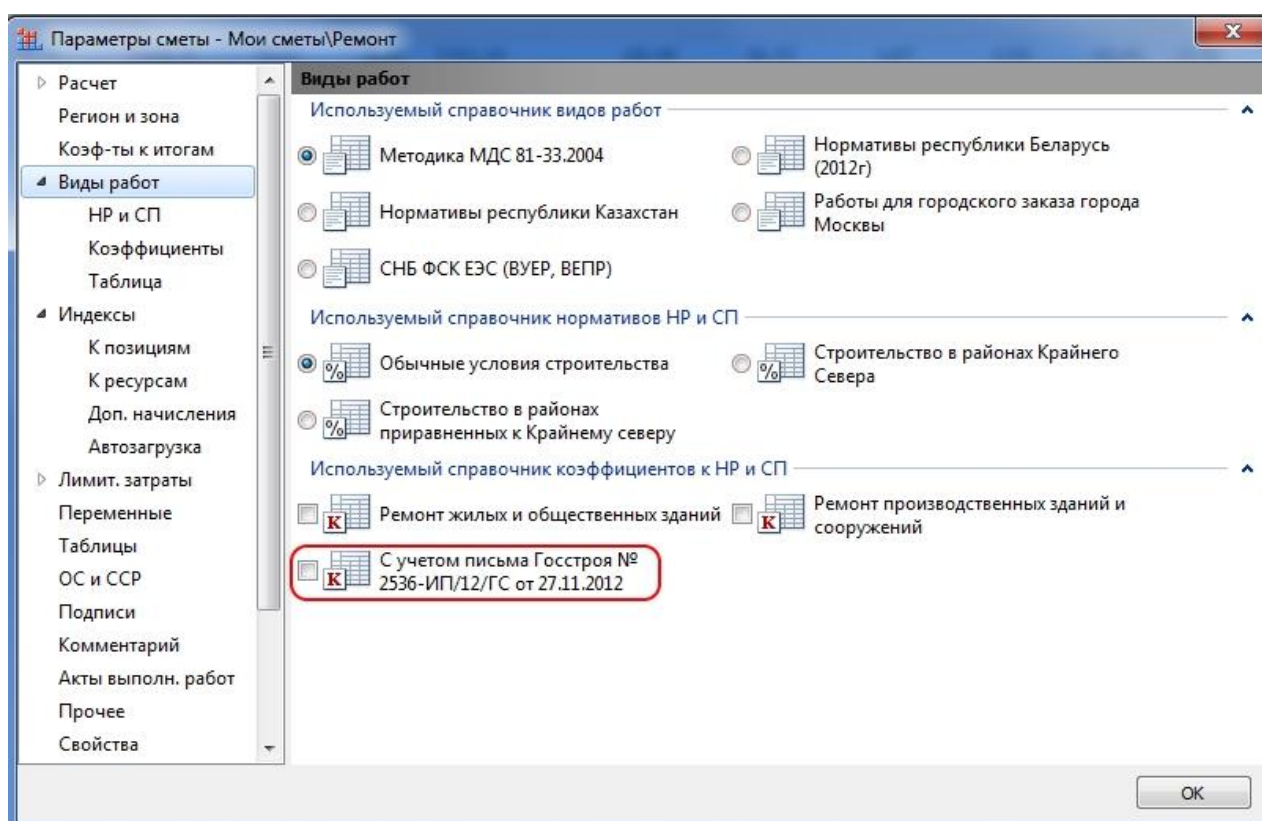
Параметры сметы - Мои сметы\Ремонт

Расчет
Регион и зона
Коэф-ты к итогам
Виды работ
НР и СП
Коэффициенты
Таблица
Индексы
К позициям
К ресурсам
Доп. начисления
Автозагрузка
Лимит. затраты
Переменные
Таблицы
ОС и ССР
Подписи
Комментарий
Акты выполн. работ
Прочее
Свойства

Виды работ

Используемый справочник видов работ

Методика МДС 81-33.2004
Нормативы республики Беларусь (2012г)
Нормативы республики Казахстан
Работы для городского заказа города Москвы
СНБ ФСК ЕЭС (ВУЕР, ВЕПР)

Используемый справочник нормативов НР и СП

Обычные условия строительства
Строительство в районах Крайнего Севера
Строительство в районах приравненных к Крайнему северу

Используемый справочник коэффициентов к НР и СП

Ремонт жилых и общественных зданий
Ремонт производственных зданий и сооружений
С учетом письма Госстроя № 2536-ИП/12/ГС от 27.11.2012

OK